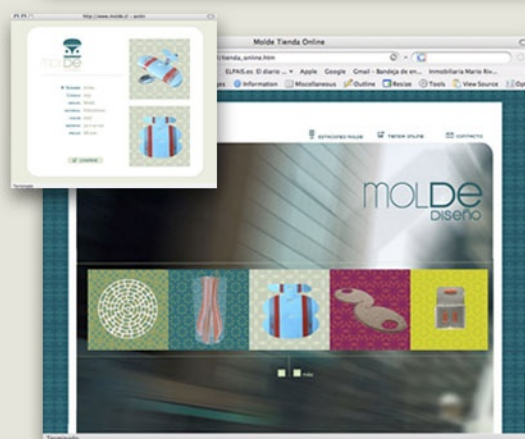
http://www.molde.cl - quilin

MOLDE

COMPRAR

Terminado

Molde Tienda Online

tienda_online.htm

ELPAIS.es El diario ... Apple Google Gmail - Bandeja de en... Inmobiliaria Mario Riu...

Information Miscellaneous Outline Resize Tools View Source

ESTACIONES MOLDE TIENDA ONLINE CONTACTO

MOLDE DISEÑO

Terminado